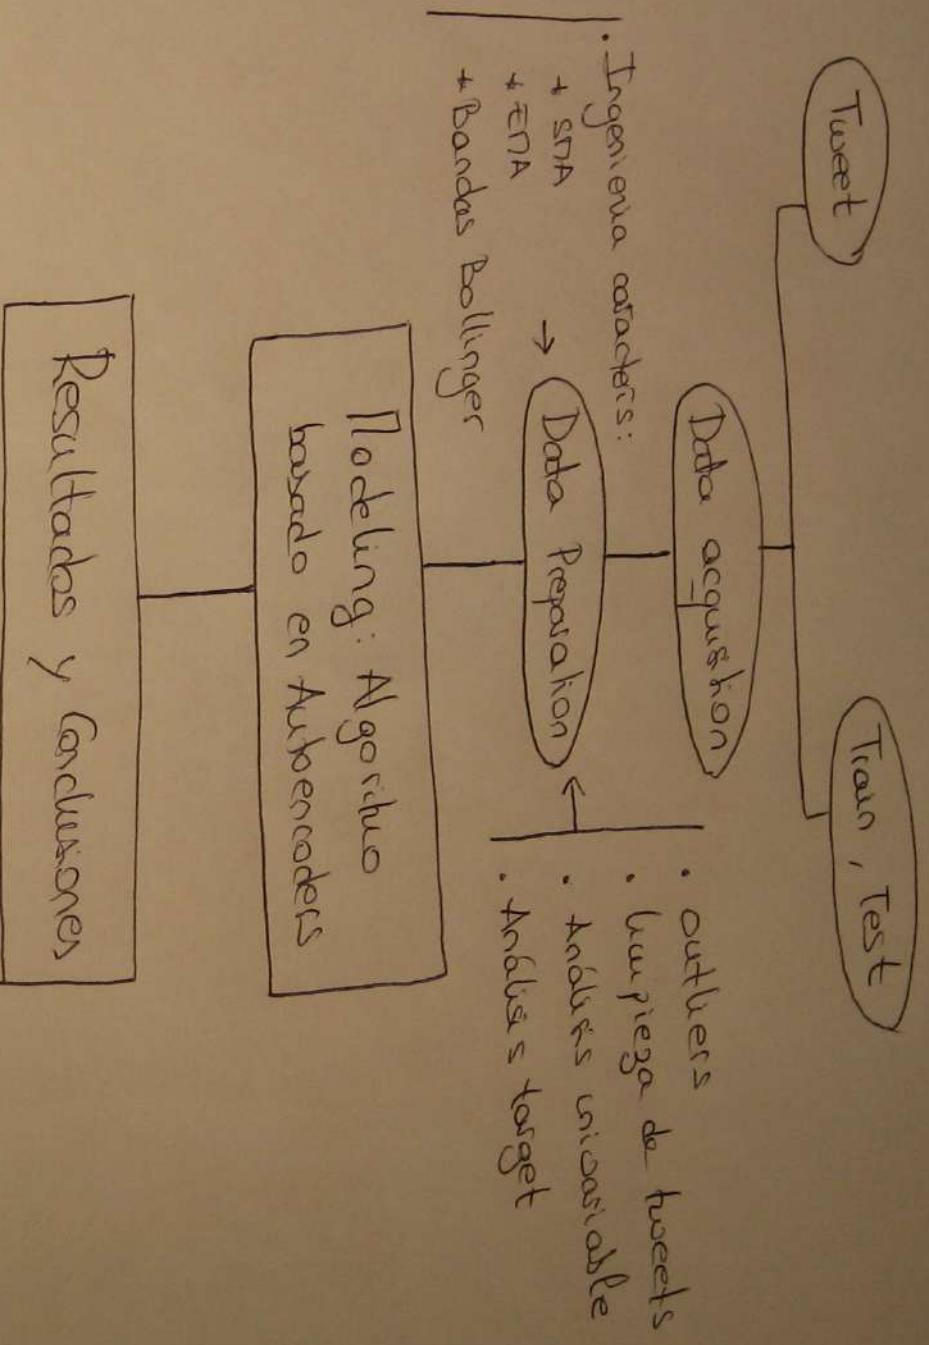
Tweet

Train, Test

Data acqusition

· Ingenieria caracteris:
+ SMA
+ EMA
+ Bandas Bollinger

Data Preparation

· outliers
· limpieza de tweets
· Análisis univariable
· Análisis target

Modeling: Algoritmo basado en Autoencoders

Resultados y Conclusiones